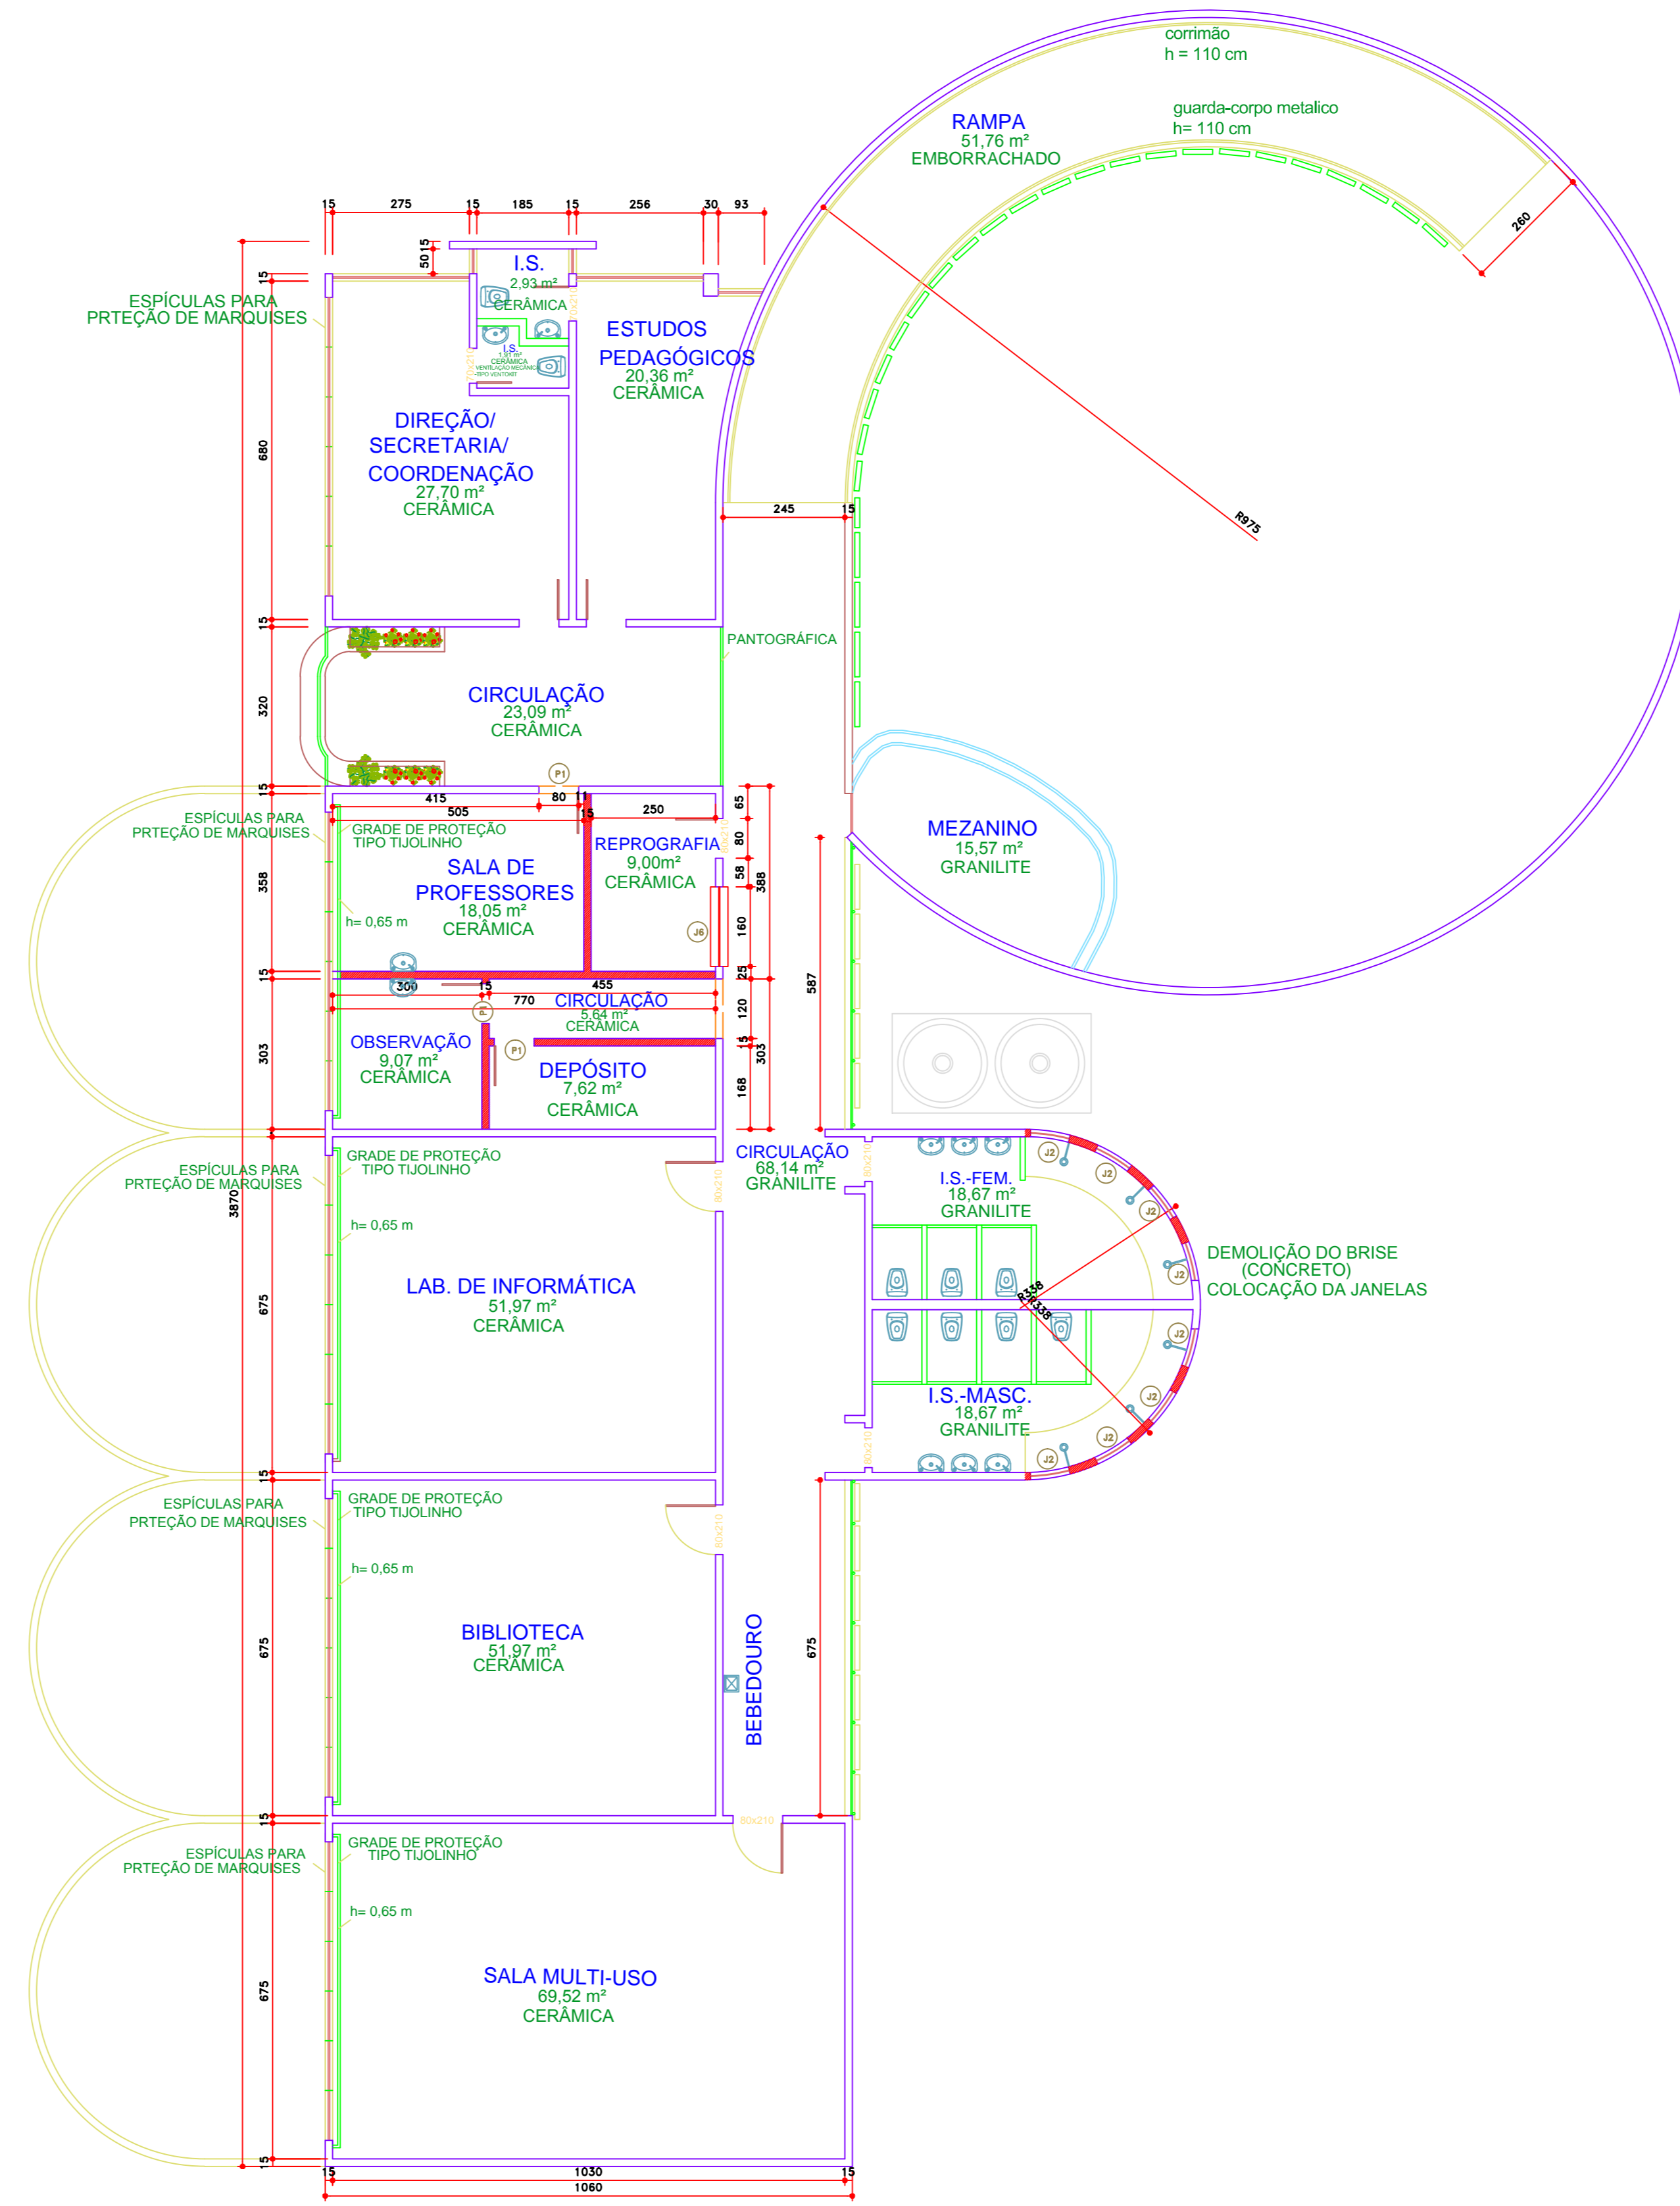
corrimão
h = 110 cm

RAMPA
51,76 m²
EMBORRACHADO

guarda-corpo metalico
h= 110 cm

260

R975

15 275 15 185 15 256 30 93

50 15

I.S.
2,93 m²
CERÂMICA

I.S.
1,91 m²
CERÂMICA
VENTILAÇÃO MECÂNICA
TIPO VENTOKIT

ESPÍCULAS PARA
PRTEÇÃO DE MARQUISES

ESTUDOS
PEDAGÓGICOS
20,36 m²
CERÂMICA

DIREÇÃO/
SECRETARIA/
COORDENAÇÃO
27,70 m²
CERÂMICA

680

245 15

15

PANTOGRÁFICA

320

CIRCULAÇÃO
23,09 m²
CERÂMICA

P1

15

415 80 15
505 15 250

ESPÍCULAS PARA
PRTEÇÃO DE MARQUISES

GRADE DE PROTEÇÃO
TIPO TIJOLINHO

SALA DE
PROFESSORES
18,05 m²
CERÂMICA

REPROGRAFIA
9,00m²
CERÂMICA

65
80
58
160
25
388

358

h= 0,65 m

J6

MEZANINO
15,57 m²
GRANILITE

15

300 15 455
770

CIRCULAÇÃO
5,64 m²
CERÂMICA

120
15
168
303

587

303

P1

OBSERVAÇÃO
9,07 m²
CERÂMICA

P1

DEPÓSITO
7,62 m²
CERÂMICA

GRADE DE PROTEÇÃO
TIPO TIJOLINHO

ESPÍCULAS PARA
PRTEÇÃO DE MARQUISES

CIRCULAÇÃO
68,14 m²
GRANILITE

I.S.-FEM.
18,67 m²
GRANILITE

J2

3870

h= 0,65 m

675

LAB. DE INFORMÁTICA
51,97 m²
CERÂMICA

R338
R338

DEMOLIÇÃO DO BRISE
(CONCRETO)
COLOCAÇÃO DA JANELAS

I.S.-MASC.
18,67 m²
GRANILITE

15

ESPÍCULAS PARA
PRTEÇÃO DE MARQUISES

GRADE DE PROTEÇÃO
TIPO TIJOLINHO

h= 0,65 m

675

BIBLIOTECA
51,97 m²
CERÂMICA

BEBEDOURO

675

80x210

15

ESPÍCULAS PARA
PRTEÇÃO DE MARQUISES

GRADE DE PROTEÇÃO
TIPO TIJOLINHO

h= 0,65 m

675

SALA MULTI-USO
69,52 m²
CERÂMICA

15

15 1030 15
1060